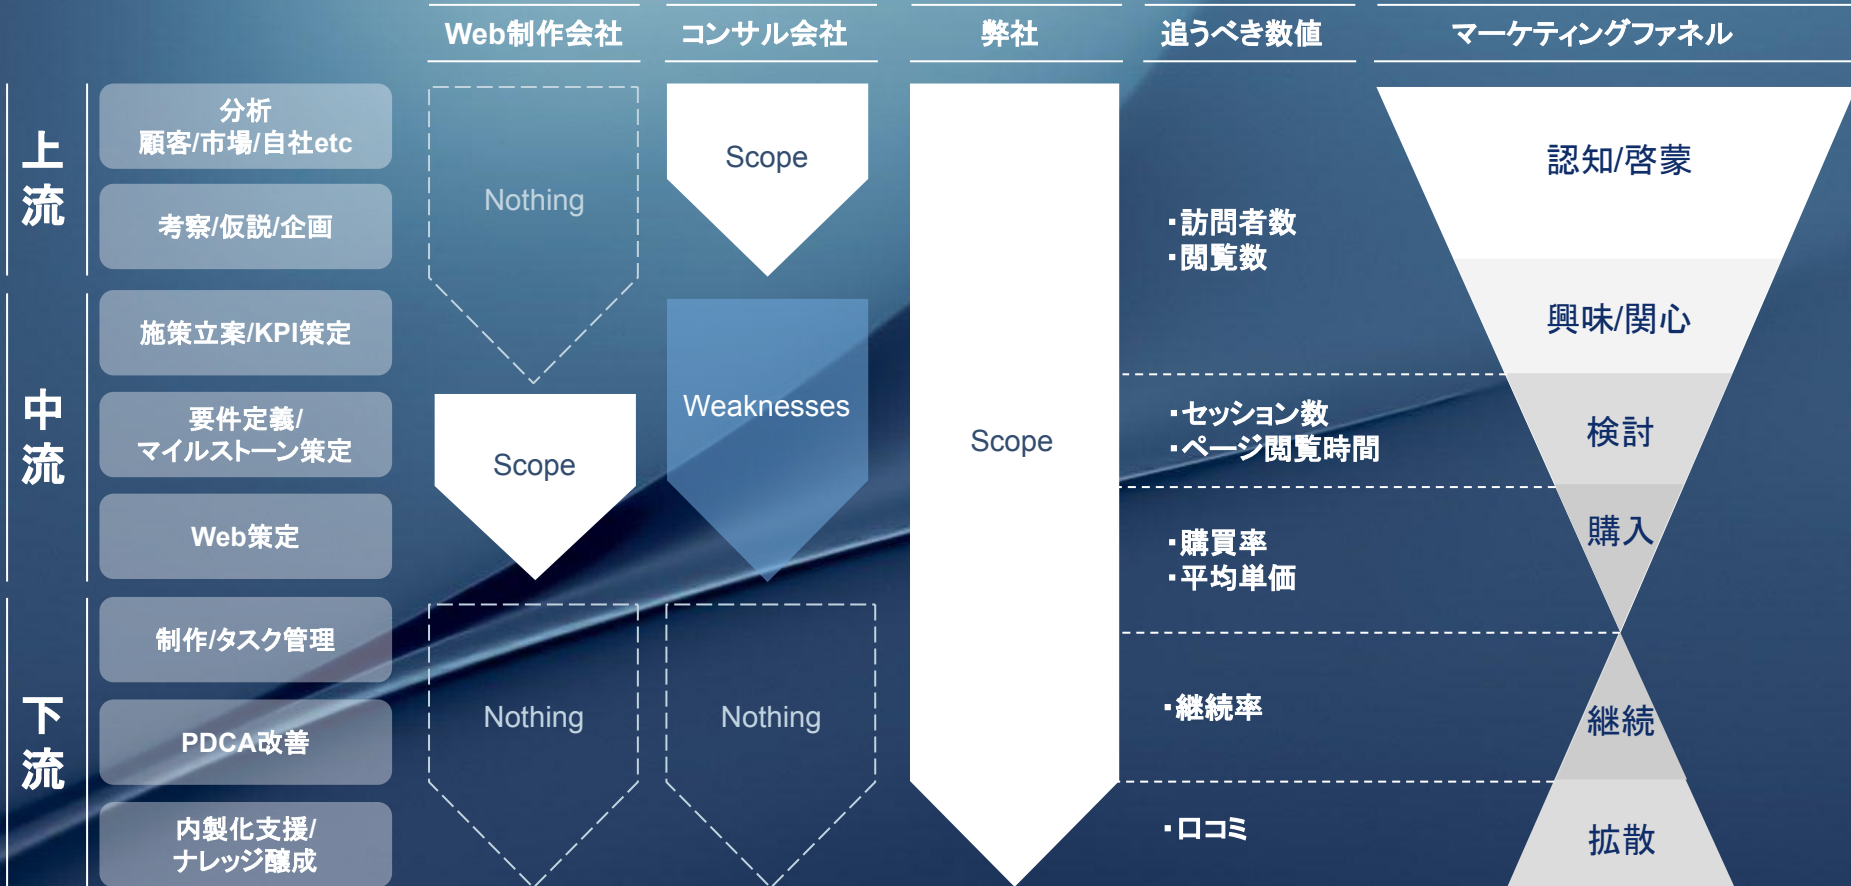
Web制作会社

コンサル会社

弊社

追うべき数値

マーケティングファネル

上流

分析
顧客/市場/自社etc

考察/仮説/企画

中流

施策立案/KPI策定

要件定義/
マイルストーン策定

Web策定

下流

制作/タスク管理

PDCA改善

内製化支援/
ナレッジ醸成

Nothing

Scope

Nothing

Scope

Weaknesses

Nothing

Scope

・訪問者数
・閲覧数

・セッション数
・ページ閲覧時間

・購買率
・平均単価

・継続率

・口コミ

認知/啓蒙

興味/関心

検討

購入

継続

拡散